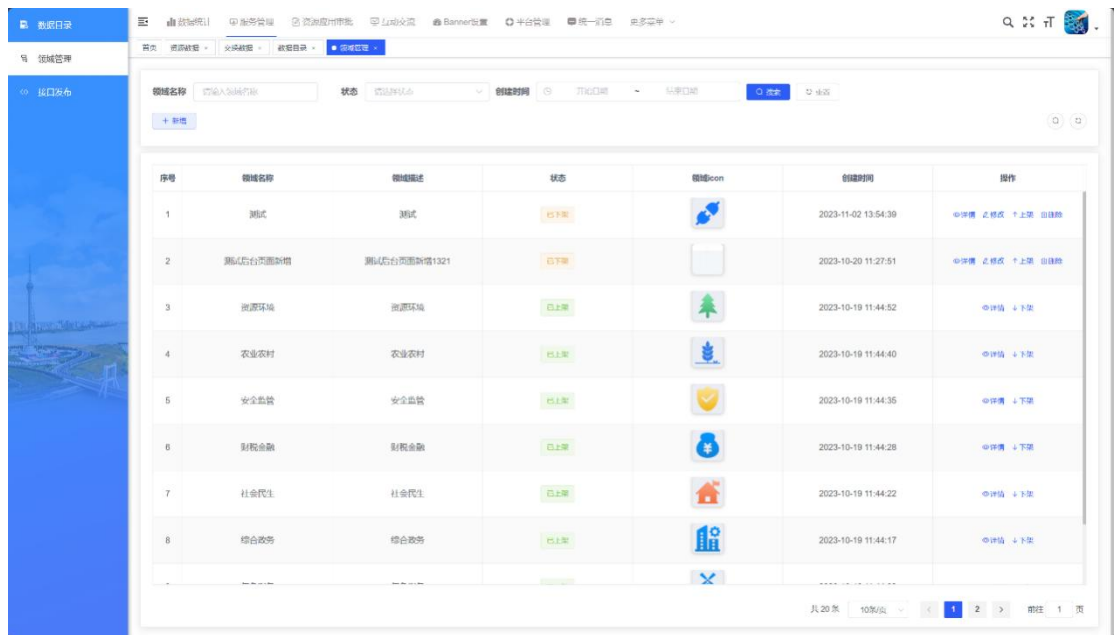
数据目录
领域管理
接口发布

数据统计 服务管理 资源应用审批 互动交流 Banner设置 平台管理 统一消息 更多菜单

首页 资源数据 × 交换数据 × 数据目录 × 领域管理 ×

领域名称 请输入领域名称 状态 请选择状态 创建时间 开始日期 ~ 结束日期 搜索 重置

+ 新增

| 序号 | 领域名称 | 领域描述 | 状态 | 领域icon | 创建时间 | 操作 |
|---|---|---|---|---|---|---|
| 1 | 测试 | 测试 | 已下架 | | 2023-11-02 13:54:39 | 详情 修改 上架 删除 |
| 2 | 测试后台页面新增 | 测试后台页面新增1321 | 已下架 | | 2023-10-20 11:27:51 | 详情 修改 上架 删除 |
| 3 | 资源环境 | 资源环境 | 已上架 | | 2023-10-19 11:44:52 | 详情 下架 |
| 4 | 农业农村 | 农业农村 | 已上架 | | 2023-10-19 11:44:40 | 详情 下架 |
| 5 | 安全监管 | 安全监管 | 已上架 | | 2023-10-19 11:44:35 | 详情 下架 |
| 6 | 财税金融 | 财税金融 | 已上架 | | 2023-10-19 11:44:28 | 详情 下架 |
| 7 | 社会民生 | 社会民生 | 已上架 | | 2023-10-19 11:44:22 | 详情 下架 |
| 8 | 综合政务 | 综合政务 | 已上架 | | 2023-10-19 11:44:17 | 详情 下架 |

共 20 条 10条/页 1 2 前往 1 页